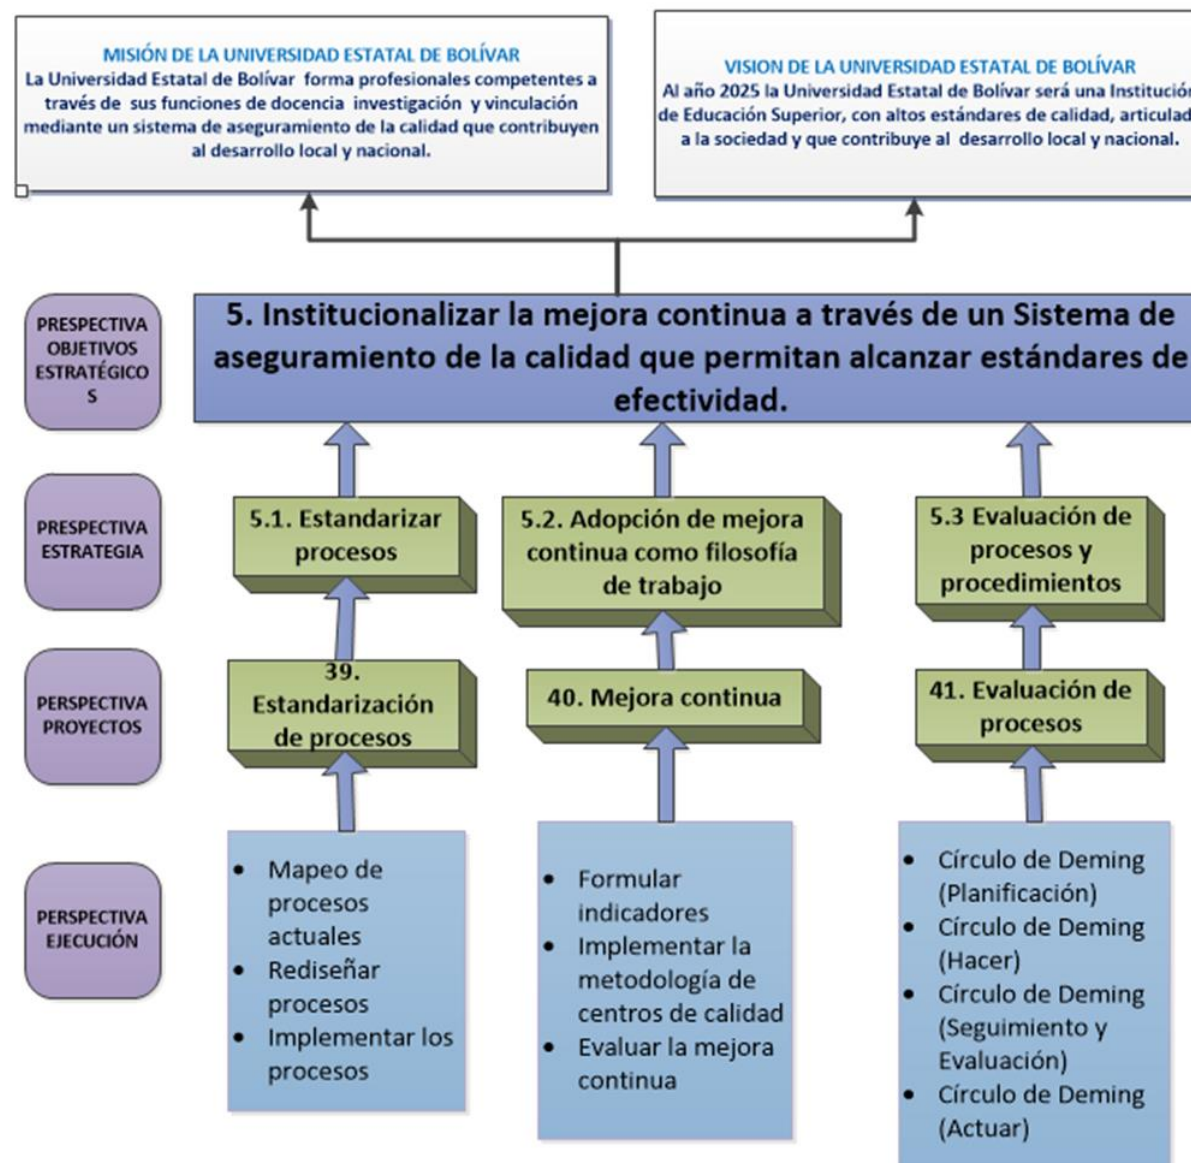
MISIÓN DE LA UNIVERSIDAD ESTATAL DE BOLÍVAR
La Universidad Estatal de Bolívar forma profesionales competentes a través de sus funciones de docencia investigación y vinculación mediante un sistema de aseguramiento de la calidad que contribuyen al desarrollo local y nacional.

VISION DE LA UNIVERSIDAD ESTATAL DE BOLÍVAR
Al año 2025 la Universidad Estatal de Bolívar será una Institución de Educación Superior, con altos estándares de calidad, articulad a la sociedad y que contribuye al desarrollo local y nacional.

PRESPECTIVA OBJETIVOS ESTRATÉGICOS

5. Institucionalizar la mejora continua a través de un Sistema de aseguramiento de la calidad que permitan alcanzar estándares de efectividad.

PRESPECTIVA ESTRATEGIA

5.1. Estandarizar procesos

5.2. Adopción de mejora continua como filosofía de trabajo

5.3 Evaluación de procesos y procedimientos

PERSPECTIVA PROYECTOS

39. Estandarización de procesos

40. Mejora continua

41. Evaluación de procesos

PERSPECTIVA EJECUCIÓN

- Mapeo de procesos actuales
- Rediseñar procesos
- Implementar los procesos

- Formular indicadores
- Implementar la metodología de centros de calidad
- Evaluar la mejora continua

- Círculo de Deming (Planificación)
- Círculo de Deming (Hacer)
- Círculo de Deming (Seguimiento y Evaluación)
- Círculo de Deming (Actuar)